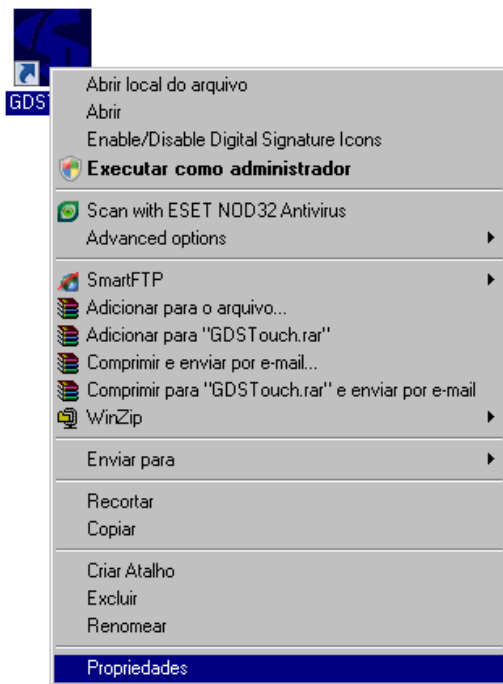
GDST

Abrir local do arquivo
Abrir
Enable/Disable Digital Signature Icons
Executar como administrador

Scan with ESET NOD32 Antivirus
Advanced options

SmartFTP
Adicionar para o arquivo...
Adicionar para "GDSTouch.rar"
Comprimir e enviar por e-mail...
Comprimir para "GDSTouch.rar" e enviar por e-mail
WinZip

Enviar para

Recortar
Copiar

Criar Atalho
Excluir
Renomear

Propriedades